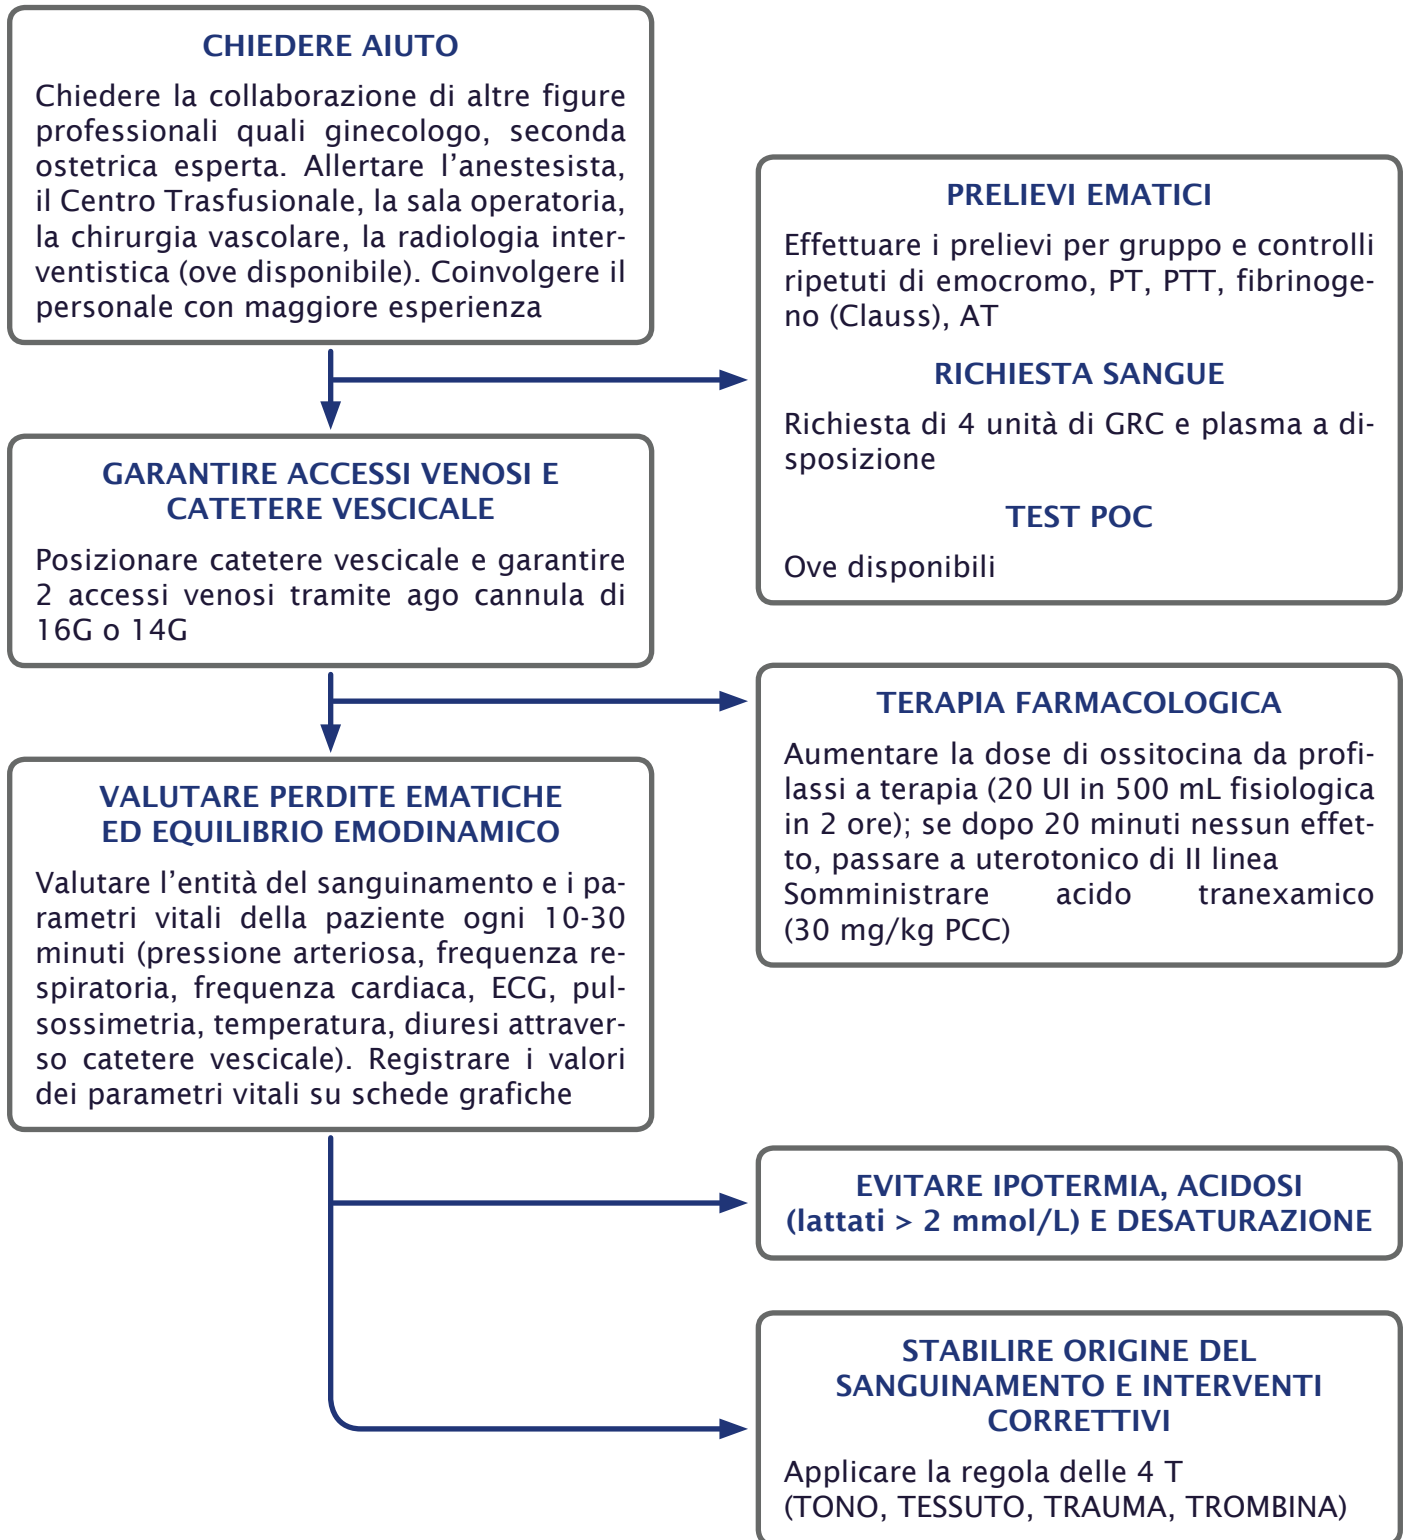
CHIEDERE AIUTO

Chiedere la collaborazione di altre figure professionali quali ginecologo, seconda ostetrica esperta. Allertare l'anestesista, il Centro Trasfusionale, la sala operatoria, la chirurgia vascolare, la radiologia interventistica (ove disponibile). Coinvolgere il personale con maggiore esperienza

PRELIEVI EMATICI

Effettuare i prelievi per gruppo e controlli ripetuti di emocromo, PT, PTT, fibrinogeno (Clauss), AT

RICHIESTA SANGUE

Richiesta di 4 unità di GRC e plasma a disposizione

TEST POC

Ove disponibili

GARANTIRE ACCESSI VENOSI E CATETERE VESCICALE

Posizionare catetere vescicale e garantire 2 accessi venosi tramite ago cannula di 16G o 14G

TERAPIA FARMACOLOGICA

Aumentare la dose di ossitocina da profilassi a terapia (20 UI in 500 mL fisiologica in 2 ore); se dopo 20 minuti nessun effetto, passare a uterotonico di II linea
Somministrare acido tranexamico (30 mg/kg PCC)

VALUTARE PERDITE EMATICHE ED EQUILIBRIO EMODINAMICO

Valutare l'entità del sanguinamento e i parametri vitali della paziente ogni 10-30 minuti (pressione arteriosa, frequenza respiratoria, frequenza cardiaca, ECG, pulsossimetria, temperatura, diuresi attraverso catetere vescicale). Registrare i valori dei parametri vitali su schede grafiche

EVITARE IPOTERMIA, ACIDOSI (lattati > 2 mmol/L) E DESATURAZIONE

STABILIRE ORIGINE DEL SANGUINAMENTO E INTERVENTI CORRETTIVI

Applicare la regola delle 4 T
(TONO, TESSUTO, TRAUMA, TROMBINA)